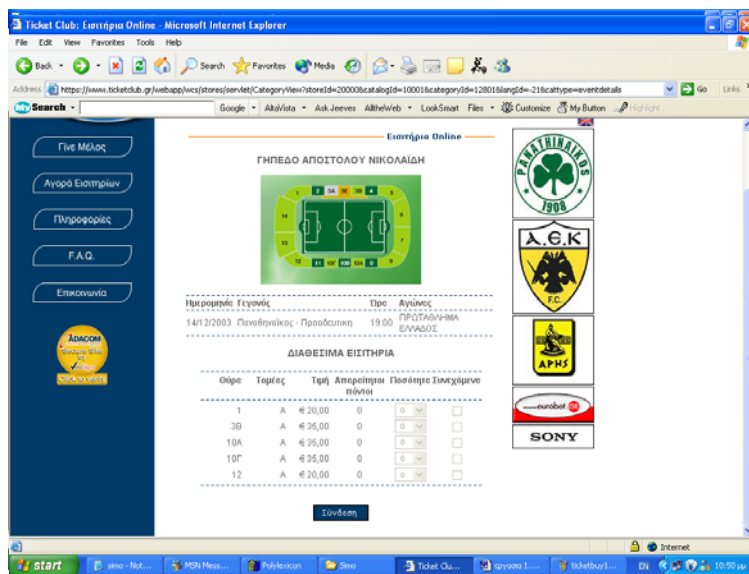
Ticket Club: Εισιτήρια Online - Microsoft Internet Explorer

File Edit View Favorites Tools Help

Back Search Favorites Media

Address https://www.ticketclub.gr/webapp/wcs/stores/servlet/CategoryView?storeId=20000&catalogId=10001&categoryId=12801&langId=-21&cattype=eventdetails Go Links

Search Google AltaVista Ask Jeeves AlltheWeb LookSmart Files Customize My Button Highlight

Γίνε Μέλος

Αγορά Εισιτηρίων

Πληροφορίες

F.A.Q.

Επικοινωνία

ADACOM

Εισιτήρια Online

ΓΗΠΕΔΟ ΑΠΟΣΤΟΛΟΥ ΝΙΚΟΛΑΪΔΗ

| Ημερομηνία Γεγονός | Ώρα | Αγώνες |
|---|---|---|
| 14/12/2003 Παναθηναϊκός - Προοδευτική | 19:00 | ΠΡΩΤΑΘΛΗΜΑ ΕΛΛΑΔΟΣ |

ΔΙΑΘΕΣΙΜΑ ΕΙΣΙΤΗΡΙΑ

| Θύρα | Τομέας | Τιμή | Απομείναντες πόντοι | Ποσότητα | Συνεχόμενα |
|---|---|---|---|---|---|
| 1 | A | € 20,00 | 0 | 0 | |
| 3B | A | € 35,00 | 0 | 0 | |
| 10A | A | € 35,00 | 0 | 0 | |
| 10Γ | A | € 35,00 | 0 | 0 | |
| 12 | A | € 20,00 | 0 | 0 | |

Σύνδεση

ΠΑΝΑΘΗΝΑΪΚΟΣ 1908

Α.Ε.Κ F.C.

ΑΡΗΣ

eurobet

SONY

Internet

start simo - Not... MSN Mess... Polylexicon Simo Ticket Clu... εργασια 1... ticketbuy1... EN 10:50 μμ